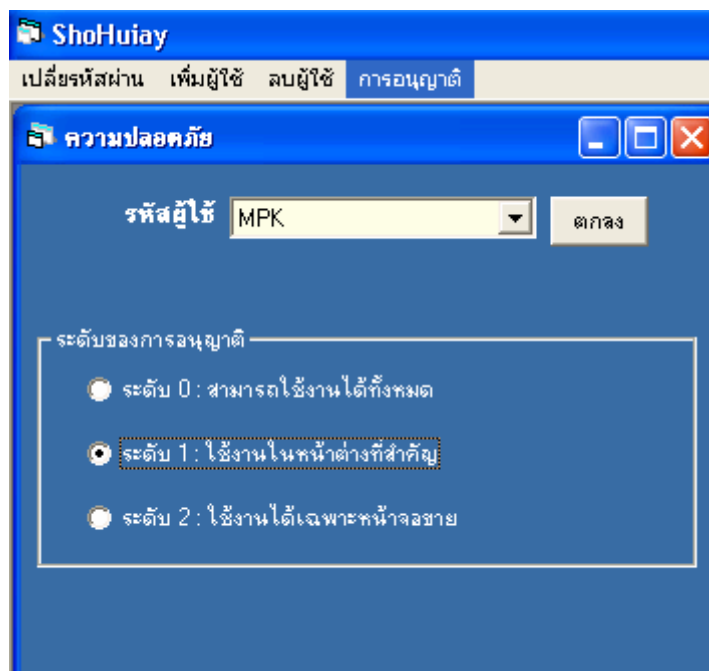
ShoHuiay

เปลี่ยนรหัสผ่าน เพิ่มผู้ใช้ ลบผู้ใช้ การอนุญาติ

ความปลอดภัย

รหัสผู้ใช้ MPK ตกลง

ระดับของการอนุญาติ

ระดับ 0 : สามารถใช้งานได้ทั้งหมด

ระดับ 1 : ใช้งานในหน้าต่างที่สำคัญ

ระดับ 2 : ใช้งานได้เฉพาะหน้าจอขาย